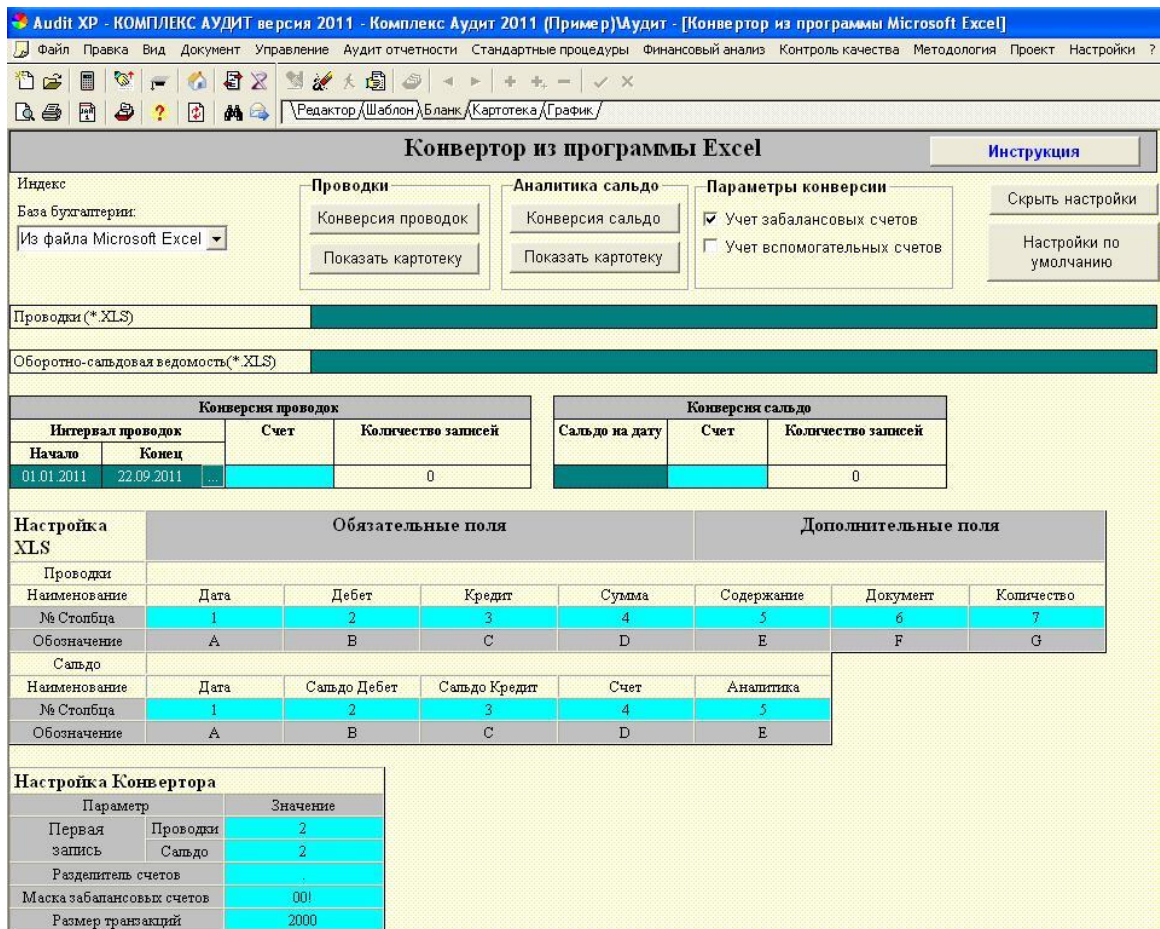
Audit XP - КОМПЛЕКС АУДИТ версия 2011 - Комплекс Аудит 2011 (Пример)\Аудит - [Конвертор из программы Microsoft Excel]

Файл Правка Вид Документ Управление Аудит отчетности Стандартные процедуры Финансовый анализ Контроль качества Методология Проект Настройки ?

Редактор Шаблон Бланк Картотека График

Конвертор из программы Excel

Инструкция

Индекс

База бухгалтерии:

Из файла Microsoft Excel

Проводки

Конверсия проводок

Показать картотеку

Аналитика сальдо

Конверсия сальдо

Показать картотеку

Параметры конверсии

☑ Учет забалансовых счетов

☐ Учет вспомогательных счетов

Скрыть настройки

Настройки по умолчанию

Проводки (*.XLS)

Оборотно-сальдовая ведомость(*.XLS)

| Конверсия проводок | | | |
|---|---|---|---|
| Интервал проводок | | Счет | Количество записей |
| Начало | Конец | | |
| 01.01.2011 | 22.09.2011 ... | | 0 |

| Конверсия сальдо | | |
|---|---|---|
| Сальдо на дату | Счет | Количество записей |
| | | 0 |

| Настройка XLS | Обязательные поля | | | | Дополнительные поля | | |
|---|---|---|---|---|---|---|---|
| Проводки | | | | | | | |
| Наименование | Дата | Дебет | Кредит | Сумма | Содержание | Документ | Количество |
| № Столбца | 1 | 2 | 3 | 4 | 5 | 6 | 7 |
| Обозначение | A | B | C | D | E | F | G |
| Сальдо | | | | | | | |
| Наименование | Дата | Сальдо Дебет | Сальдо Кредит | Счет | Аналитика | | |
| № Столбца | 1 | 2 | 3 | 4 | 5 | | |
| Обозначение | A | B | C | D | E | | |

Настройка Конвертора

| Параметр | | Значение |
|---|---|---|
| Первая запись | Проводки | 2 |
| | Сальдо | 2 |
| Разделитель счетов | | . |
| Маска забалансовых счетов | | 00! |
| Размер транзакций | | 2000 |